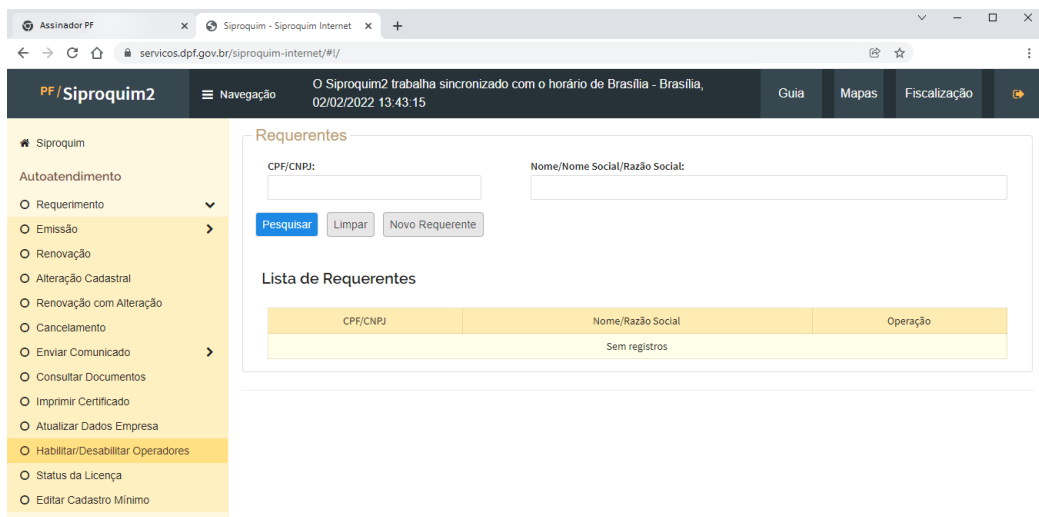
Assinador PF ×
Siproquim - Siproquim Internet ×
+

servicos.dpf.gov.br/siproquim-internet/#!/

PF/ Siproquim2
≡ Navegação
O Siproquim2 trabalha sincronizado com o horário de Brasília - Brasília, 02/02/2022 13:43:15
Guia
Mapas
Fiscalização

Siproquim
Autoatendimento
Requerimento
Emissão
Renovação
Alteração Cadastral
Renovação com Alteração
Cancelamento
Enviar Comunicado
Consultar Documentos
Imprimir Certificado
Atualizar Dados Empresa
Habilitar/Desabilitar Operadores
Status da Licença
Editar Cadastro Mínimo

Requerentes
CPF/CNPJ:
Nome/Nome Social/Razão Social:
Pesquisar
Limpar
Novo Requerente

Lista de Requerentes

| CPF/CNPJ | Nome/Razão Social | Operação |
|---|---|---|
| Sem registros | | |